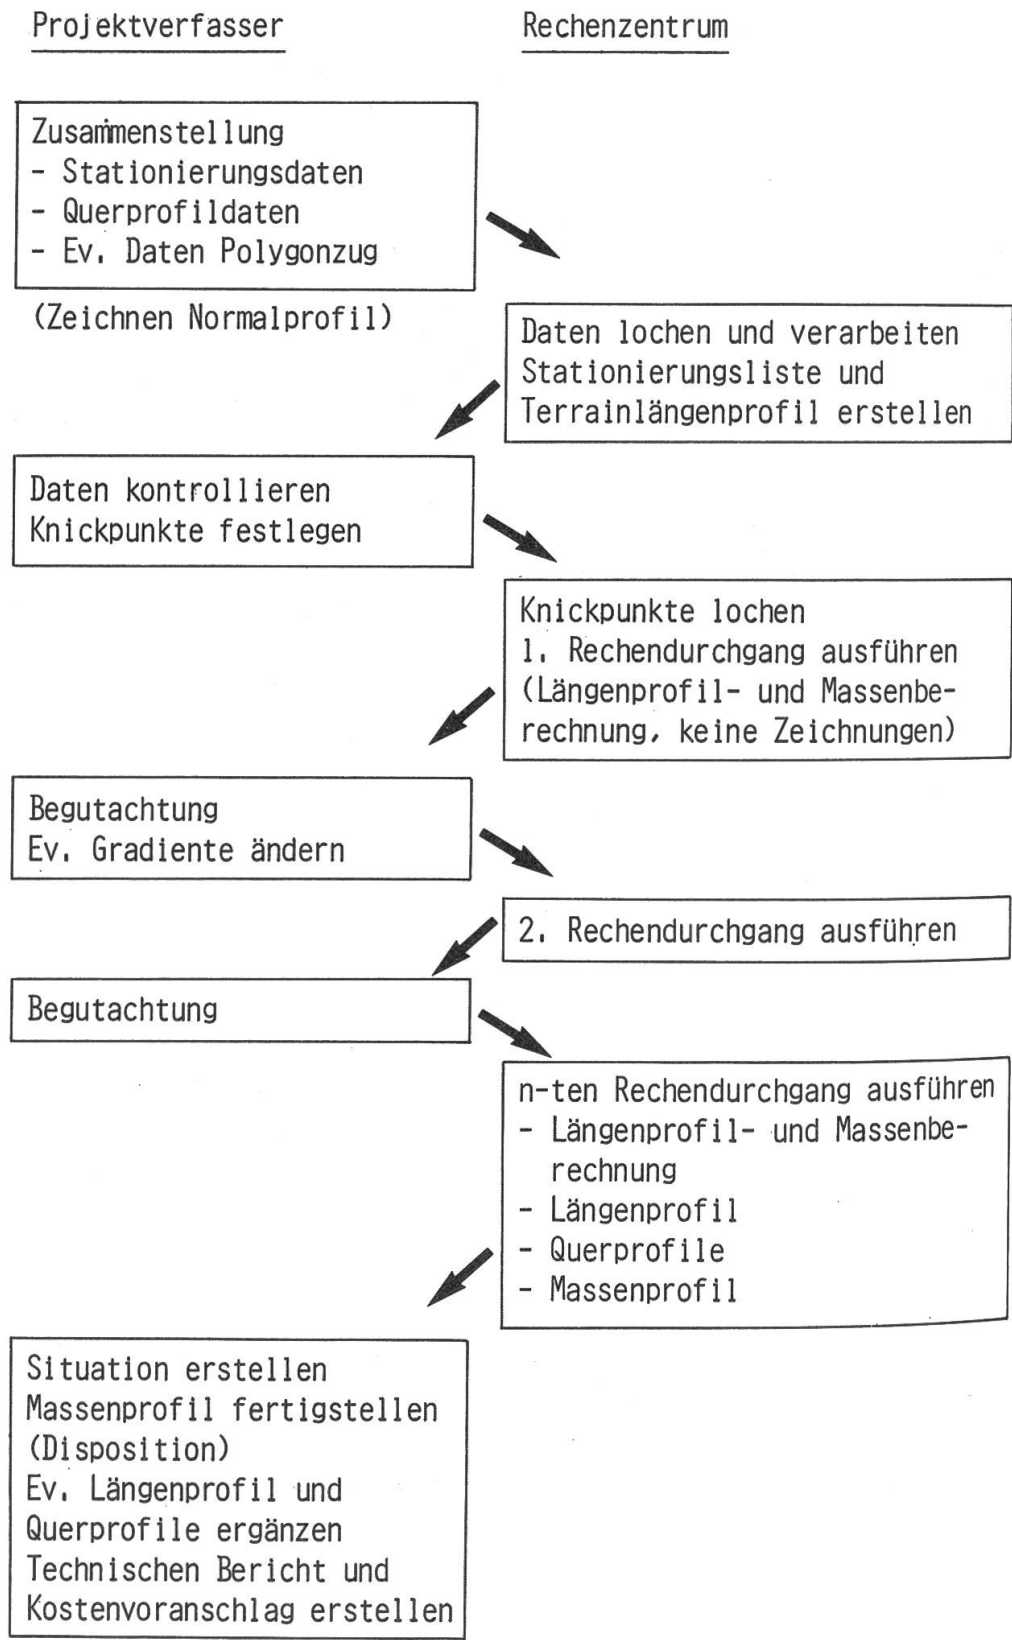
Projektverfasser

Rechenzentrum

Zusammenstellung
- Stationierungsdaten
- Querprofildaten
- Ev. Daten Polygonzug

(Zeichnen Normalprofil)

Daten lochen und verarbeiten
Stationierungsliste und
Terrainlängenprofil erstellen

Daten kontrollieren
Knickpunkte festlegen

Knickpunkte lochen
1. Rechendurchgang ausführen
(Längenprofil- und Massenberechnung, keine Zeichnungen)

Begutachtung
Ev. Gradiente ändern

2. Rechendurchgang ausführen

Begutachtung

n-ten Rechendurchgang ausführen
- Längenprofil- und Massenberechnung
- Längenprofil
- Querprofile
- Massenprofil

Situation erstellen
Massenprofil fertigstellen
(Disposition)
Ev. Längenprofil und
Querprofile ergänzen
Technischen Bericht und
Kostenvoranschlag erstellen